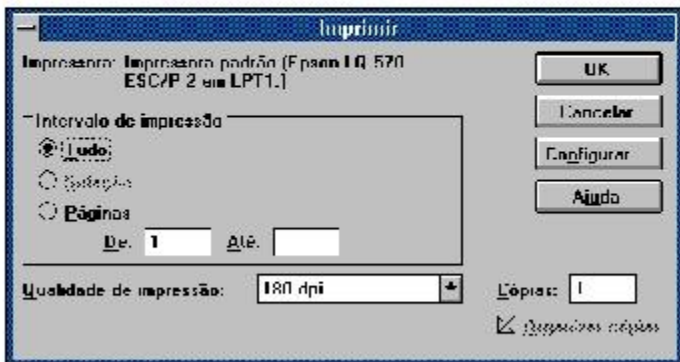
Imprimir

Impressora: Impressora padrão (Epson LQ-570 ESC/P 2 em LPT1:)

Intervalo de impressão
Tudo
Seleção
Páginas
De: 1 Até:

Qualidade de impressão: 180 dpi

OK
Cancelar
Configurar
Ajuda

Cópias: 1
Agrupar cópias